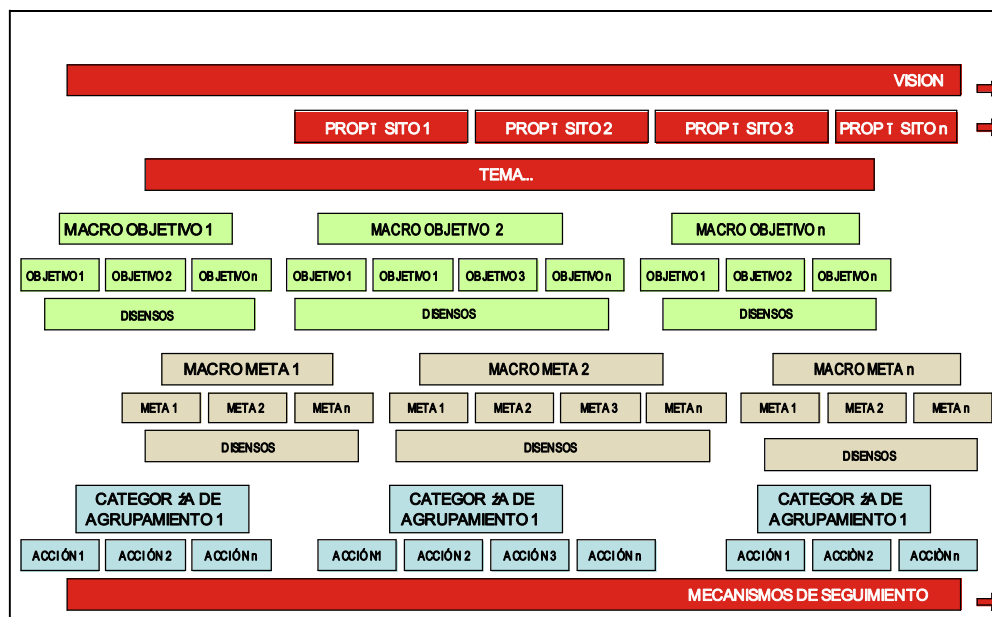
VISION

PROPŤ SITO 1
PROPŤ SITO 2
PROPŤ SITO 3
PROPŤ SITO n

TEMA...

MACRO OBJETIVO 1
MACRO OBJETIVO 2
MACRO OBJETIVO n

OBJETIVO 1
OBJETIVO 2
OBJETIVO n
OBJETIVO 1
OBJETIVO 1
OBJETIVO 3
OBJETIVO n
OBJETIVO 1
OBJETIVO 2
OBJETIVO n

DISENSOS
DISENSOS
DISENSOS

MACRO META 1
MACRO META 2
MACRO META n

META 1
META 2
META n
META 1
META 2
META 3
META n
META 1
META 2
META n

DISENSOS
DISENSOS
DISENSOS

CATEGOR źA DE AGRUPAMIENTO 1
CATEGOR źA DE AGRUPAMIENTO 1
CATEGOR źA DE AGRUPAMIENTO 1

ACCIÓN 1
ACCIÓN 2
ACCIÓN n
ACCIÓN 1
ACCIÓN 2
ACCIÓN 3
ACCIÓN n
ACCIÓN 1
ACCIÓN 2
ACCIÓN n

MECANISMOS DE SEGUIMIENTO